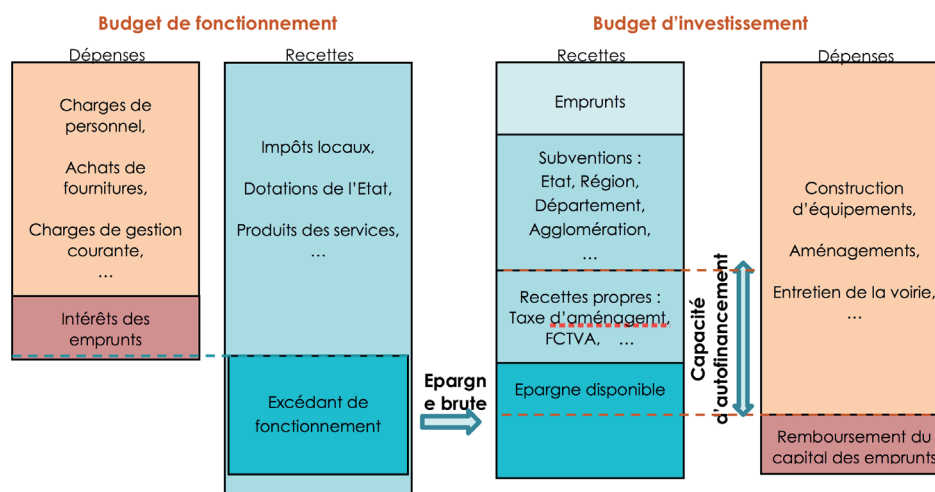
Budget de fonctionnement

Dépenses

Charges de personnel,

Achats de fournitures,

Charges de gestion courante,

…

Intérêts des emprunts

Recettes

Impôts locaux,

Dotations de l'Etat,

Produits des services,

…

Excédant de fonctionnement

Epargne brute

Budget d'investissement

Recettes

Emprunts

Subventions : Etat, Région, Département, Agglomération,

…

Recettes propres : Taxe d'aménagemt, FCTVA, …

Epargne disponible

Capacité d'autofinancement

Dépenses

Construction d'équipements,

Aménagements,

Entretien de la voirie,

…

Remboursement du capital des emprunts